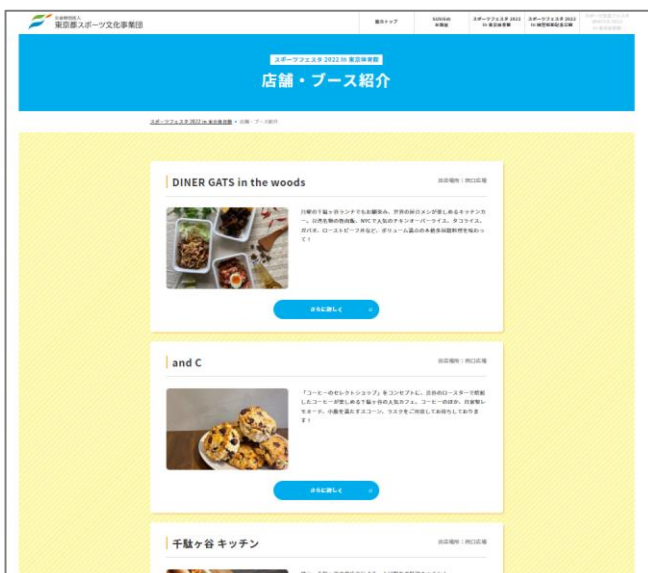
公益財団法人
東京都スポーツ文化事業団

総合トップ

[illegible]

スポーツフェスタ 2022 in 東京体育館

スポーツフェスタ 2022 in 味の素スタジアム

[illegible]

スポーツフェスタ 2022 in 東京体育館

店舗・ブース紹介

スポーツフェスタ 2022 in 東京体育館 > 店舗・ブース紹介

DINER GATS in the woods

出店場所：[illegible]

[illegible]

さらに詳しく

and C

出店場所：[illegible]

「コーヒーのセレクトショップ」をコンセプトに、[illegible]

さらに詳しく

千駄ヶ谷 キッチン

出店場所：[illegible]

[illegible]